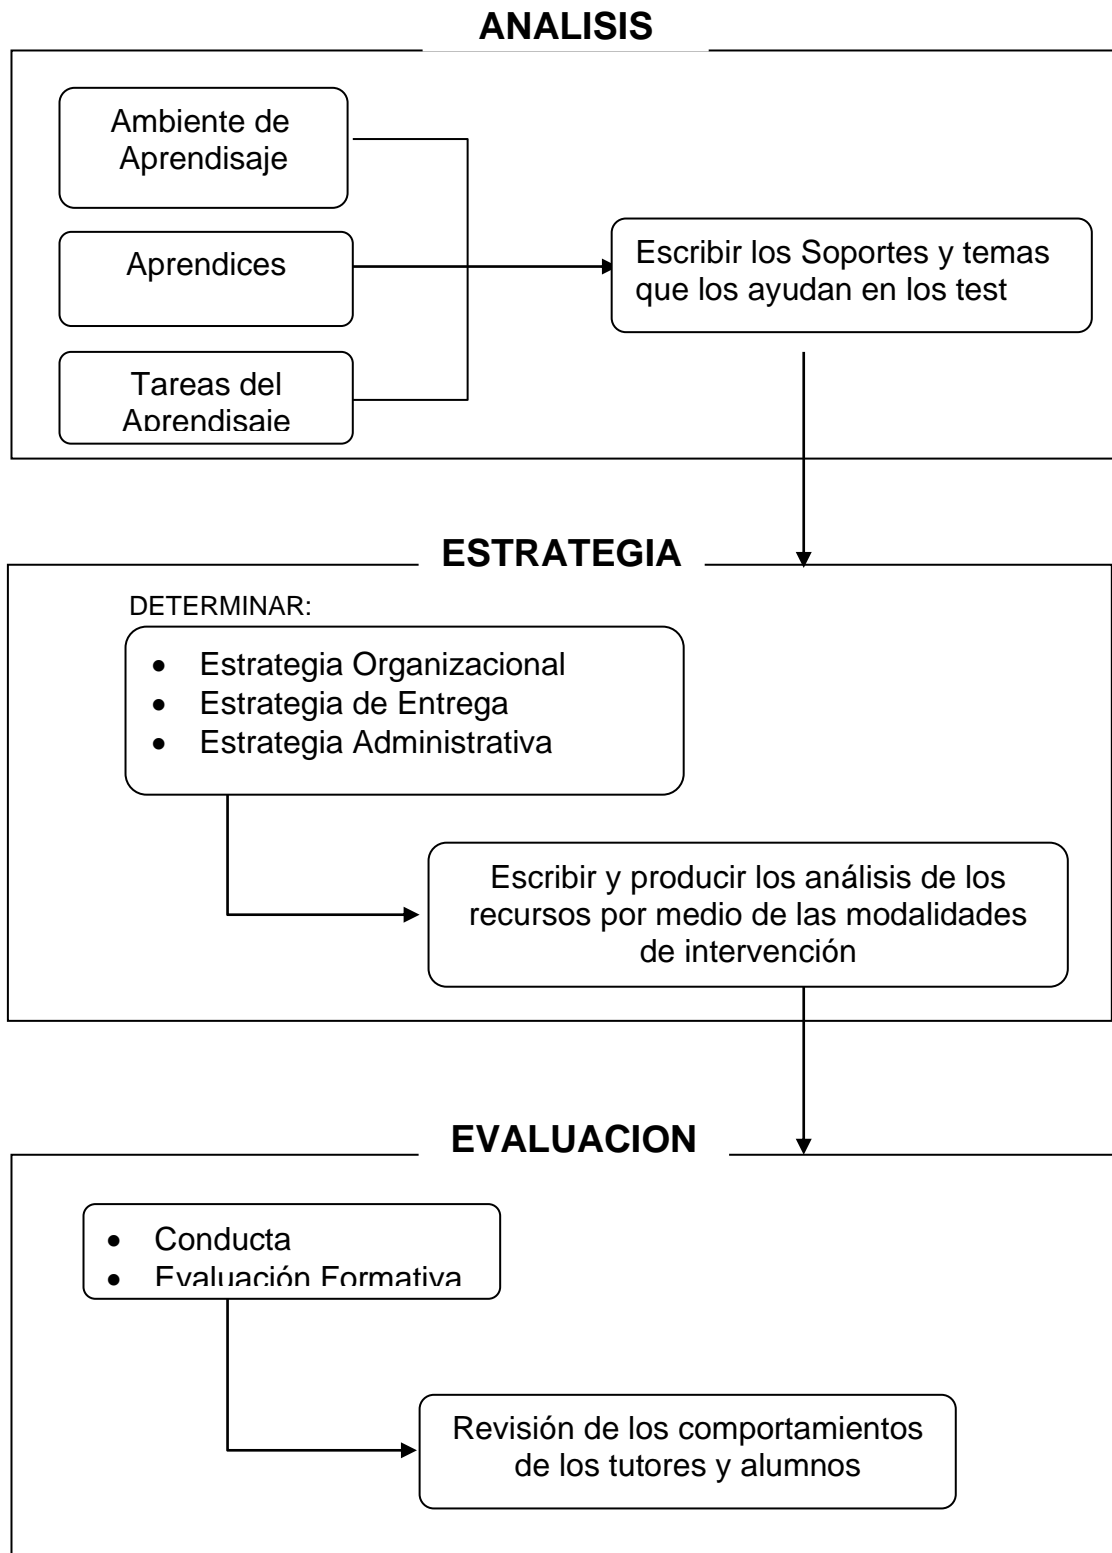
ANALISIS

Ambiente de Aprendisaje

Aprendices

Tareas del Aprendisaje

Escribir los Soportes y temas que los ayudan en los test

ESTRATEGIA

DETERMINAR:

- Estrategia Organizacional
- Estrategia de Entrega
- Estrategia Administrativa

Escribir y producir los análisis de los recursos por medio de las modalidades de intervención

EVALUACION

- Conducta
- Evaluación Formativa

Revisión de los comportamientos de los tutores y alumnos